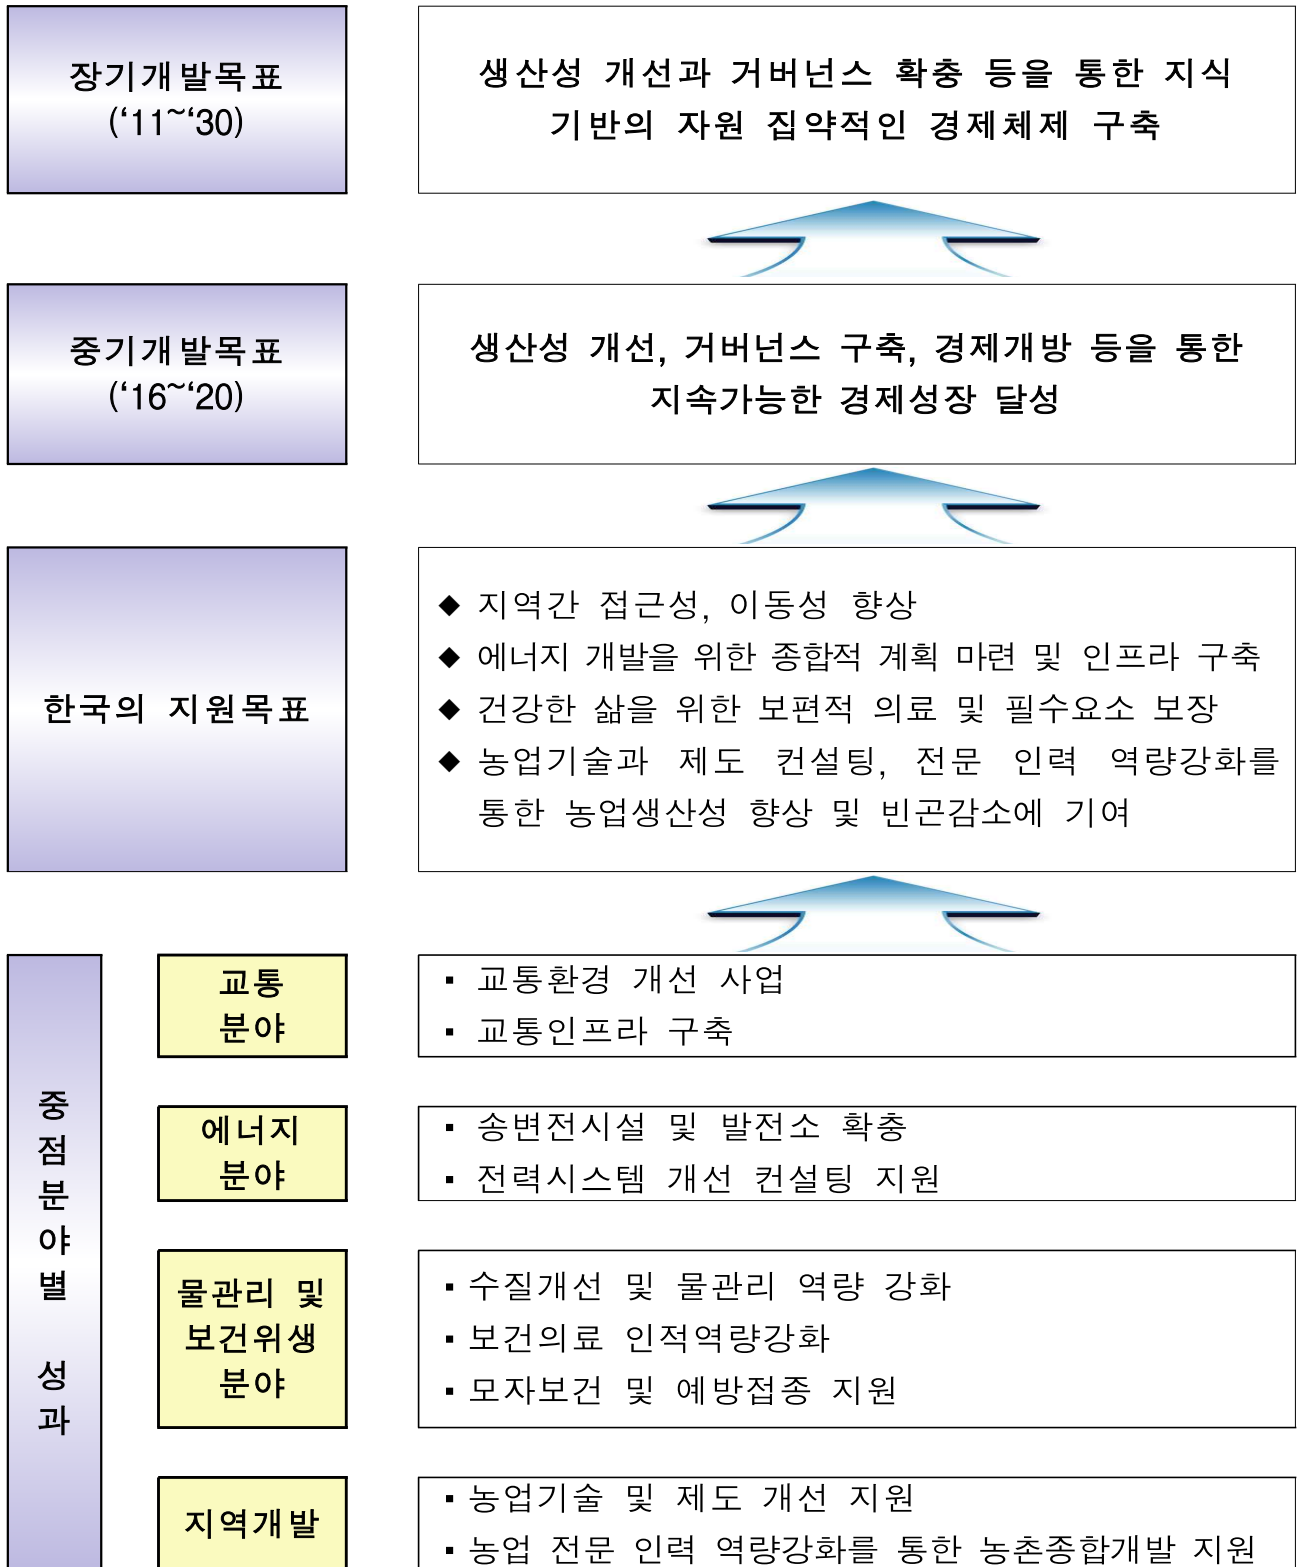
장기개발목표
('11~'30)

생산성 개선과 거버넌스 확충 등을 통한 지식 기반의 자원 집약적인 경제체제 구축

중기개발목표
('16~'20)

생산성 개선, 거버넌스 구축, 경제개방 등을 통한 지속가능한 경제성장 달성

한국의 지원목표

◆ 지역간 접근성, 이동성 향상
◆ 에너지 개발을 위한 종합적 계획 마련 및 인프라 구축
◆ 건강한 삶을 위한 보편적 의료 및 필수요소 보장
◆ 농업기술과 제도 컨설팅, 전문 인력 역량강화를 통한 농업생산성 향상 및 빈곤감소에 기여

중점분야별 성과

교통 분야

▪ 교통환경 개선 사업
▪ 교통인프라 구축

에너지 분야

▪ 송변전시설 및 발전소 확충
▪ 전력시스템 개선 컨설팅 지원

물관리 및 보건위생 분야

▪ 수질개선 및 물관리 역량 강화
▪ 보건의료 인적역량강화
▪ 모자보건 및 예방접종 지원

지역개발

▪ 농업기술 및 제도 개선 지원
▪ 농업 전문 인력 역량강화를 통한 농촌종합개발 지원